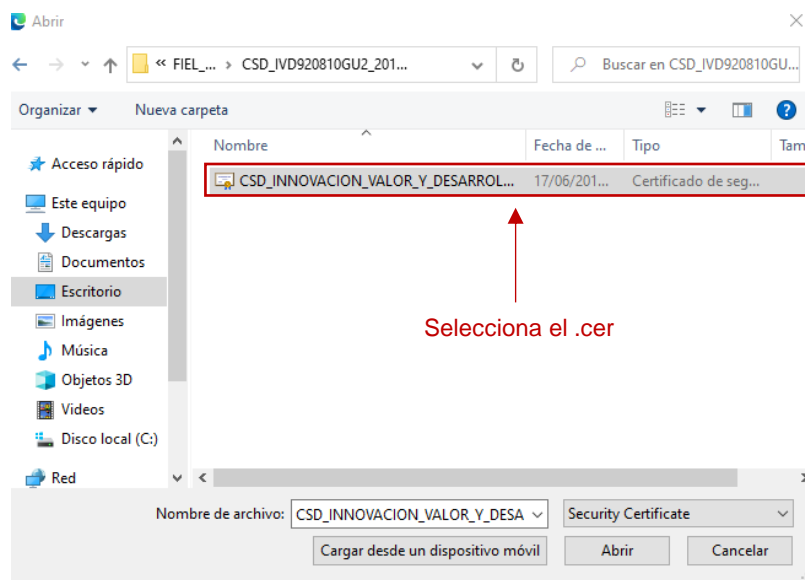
Abrir

« FIEL_... > CSD_IVD920810GU2_201...

Buscar en CSD_IVD920810GU...

Organizar ▾ Nueva carpeta

Acceso rápido
Este equipo
Descargas
Documentos
Escritorio
Imágenes
Música
Objetos 3D
Videos
Disco local (C:)
Red

| Nombre | Fecha de ... | Tipo | Tam |
|---|---|---|---|
| CSD_INNOVACION_VALOR_Y_DESARROL... | 17/06/201... | Certificado de seg... | |

Selecciona el .cer

Nombre de archivo: CSD_INNOVACION_VALOR_Y_DESA

Security Certificate

Cargar desde un dispositivo móvil

Abrir

Cancelar